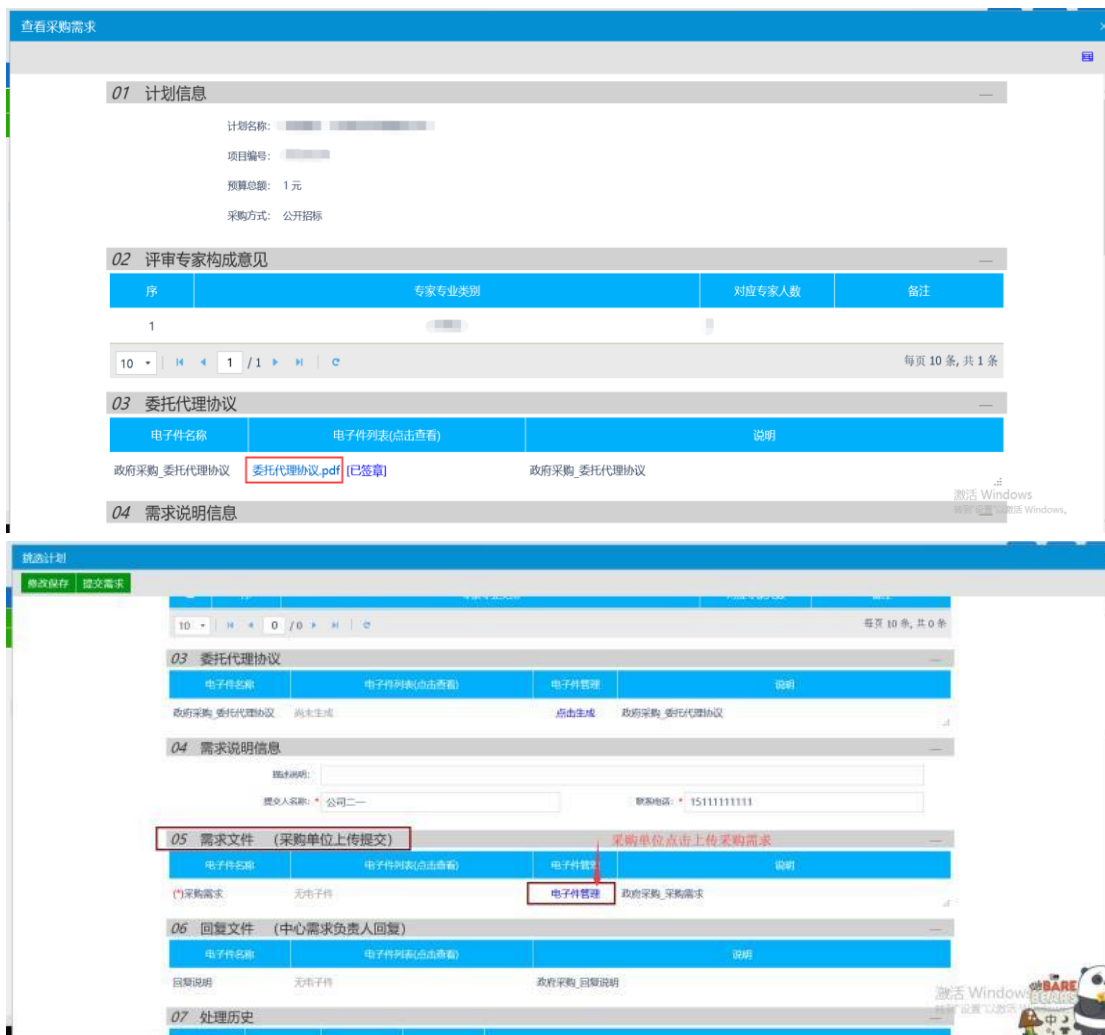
查看采购需求

01 计划信息

计划名称: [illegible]

项目编号: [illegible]

预算总额: 1 元

采购方式: 公开招标

02 评审专家构成意见

| 序 | 专家专业类别 | 对应专家人数 | 备注 |
|---|---|---|---|
| 1 | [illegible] | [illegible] | |

10 ▾ 1 /1 每页 10 条, 共 1 条

03 委托代理协议

| 电子件名称 | 电子件列表(点击查看) | 说明 |
|---|---|---|
| 政府采购_委托代理协议 | 委托代理协议.pdf [已签章] | 政府采购_委托代理协议 |

04 需求说明信息

激活 Windows
转到"设置"以激活 Windows。

挑选计划

修改保存 提交需求

10 ▾ 0 /0 每页 10 条, 共 0 条

03 委托代理协议

| 电子件名称 | 电子件列表(点击查看) | 电子件管理 | 说明 |
|---|---|---|---|
| 政府采购_委托代理协议 | 尚未生成 | 点击生成 | 政府采购_委托代理协议 |

04 需求说明信息

描述说明:

提交人名称: * 公司二一

联系电话: * 15111111111

05 需求文件 (采购单位上传提交)

采购单位点击上传采购需求

| 电子件名称 | 电子件列表(点击查看) | 电子件管理 | 说明 |
|---|---|---|---|
| (*)采购需求 | 无电子件 | 电子件管理 | 政府采购_采购需求 |

06 回复文件 (中心需求负责人回复)

| 电子件名称 | 电子件列表(点击查看) | 说明 |
|---|---|---|
| 回复说明 | 无电子件 | 政府采购_回复说明 |

07 处理历史

激活 Windows
转到"设置"以激活

BARE BEARS